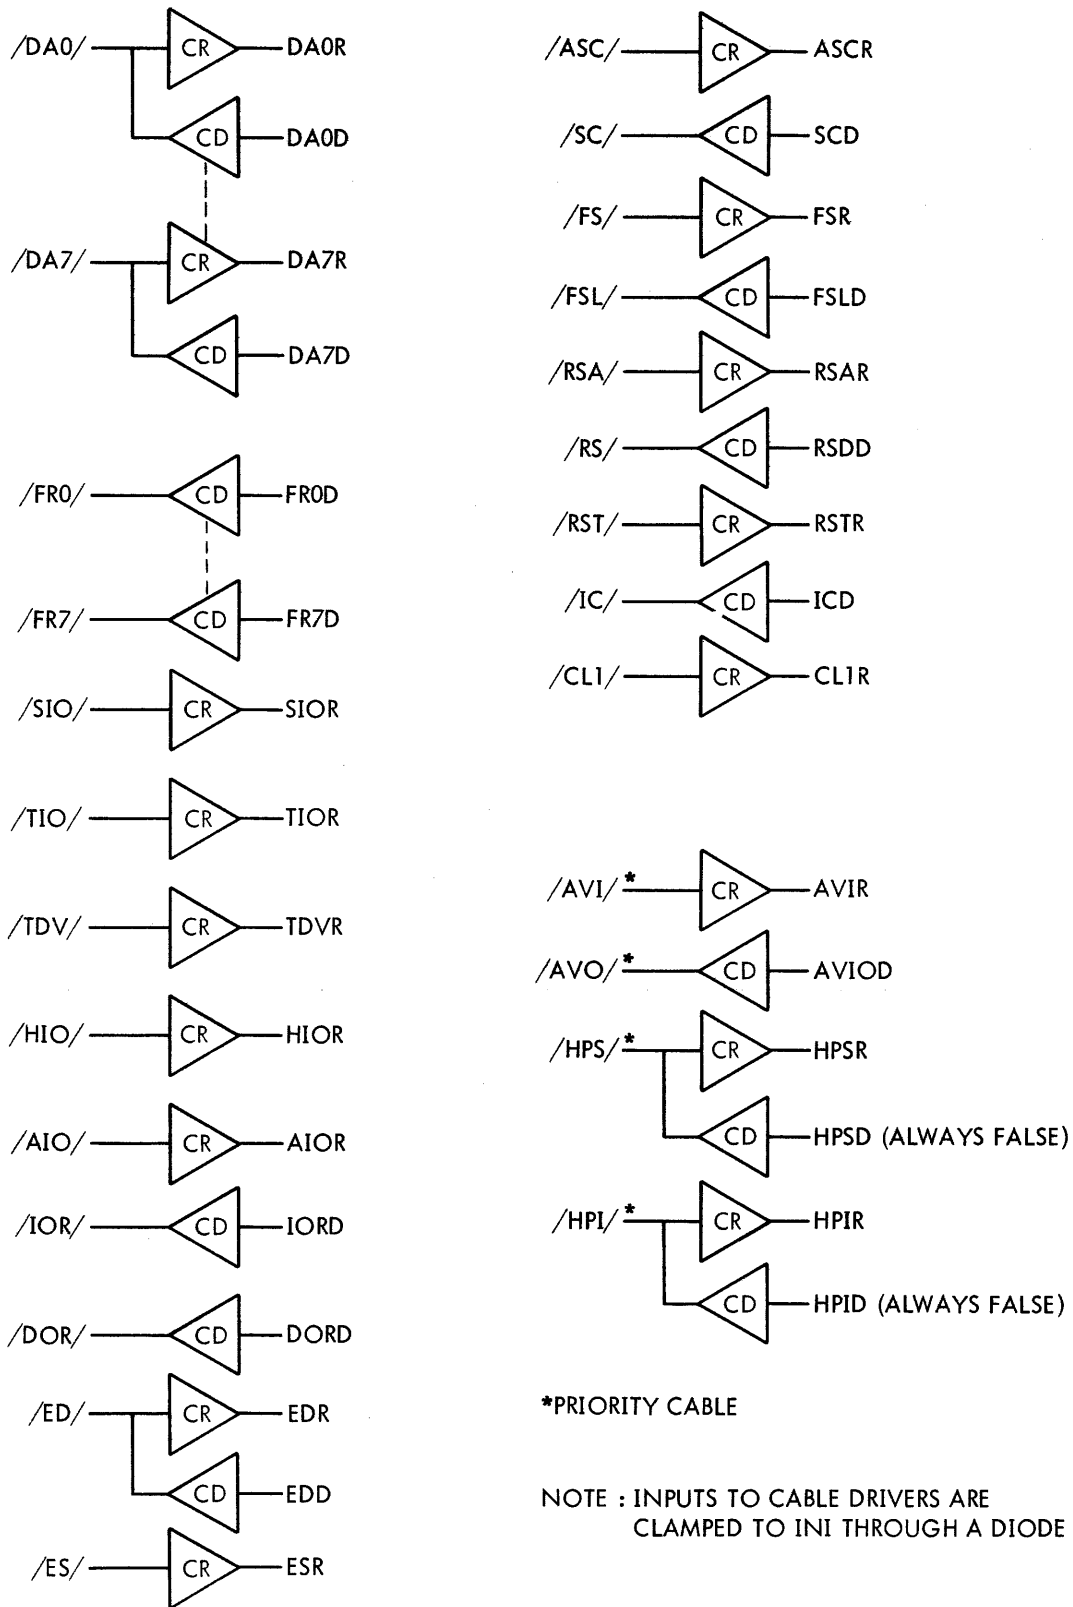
/DA0/ CR DA0R
CD DA0D
/DA7/ CR DA7R
CD DA7D

/FR0/ CD FR0D
/FR7/ CD FR7D
/SIO/ CR SIOR
/TIO/ CR TIOR
/TDV/ CR TDVR
/HIO/ CR HIOR
/AIO/ CR AIOR
/IOR/ CD IORD
/DOR/ CD DORD
/ED/ CR EDR
CD EDD
/ES/ CR ESR

/ASC/ CR ASCR
/SC/ CD SCD
/FS/ CR FSR
/FSL/ CD FSLD
/RSA/ CR RSAR
/RS/ CD RSDD
/RST/ CR RSTR
/IC/ CD ICD
/CL1/ CR CL1R

/AVI/* CR AVIR
/AVO/* CD AVIOD
/HPS/* CR HPSR
CD HPSD (ALWAYS FALSE)
/HPI/* CR HPIR
CD HPID (ALWAYS FALSE)

*PRIORITY CABLE

NOTE : INPUTS TO CABLE DRIVERS ARE CLAMPED TO INI THROUGH A DIODE